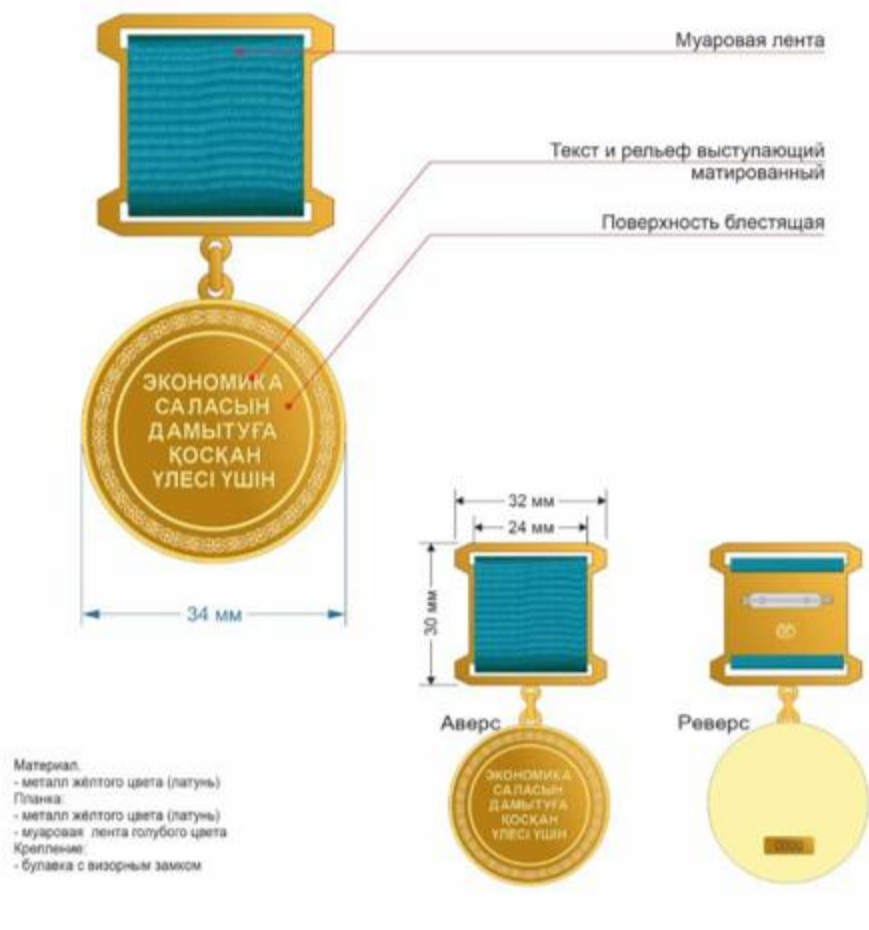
Муаровая лента

Текст и рельеф выступающий матированный

Поверхность блестящая

ЭКОНОМИКА САЛАСЫН ДАМЫТУҒА ҚОСҚАН ҮЛЕСІ ҮШІН

34 мм

32 мм

24 мм

30 мм

Аверс

ЭКОНОМИКА САЛАСЫН ДАМЫТУҒА ҚОСҚАН ҮЛЕСІ ҮШІН

Реверс

0000

Материал.
- металл жёлтого цвета (латунь)
Планка:
- металл жёлтого цвета (латунь)
- муаровая лента голубого цвета
Крепление:
- булавка с визорным замком